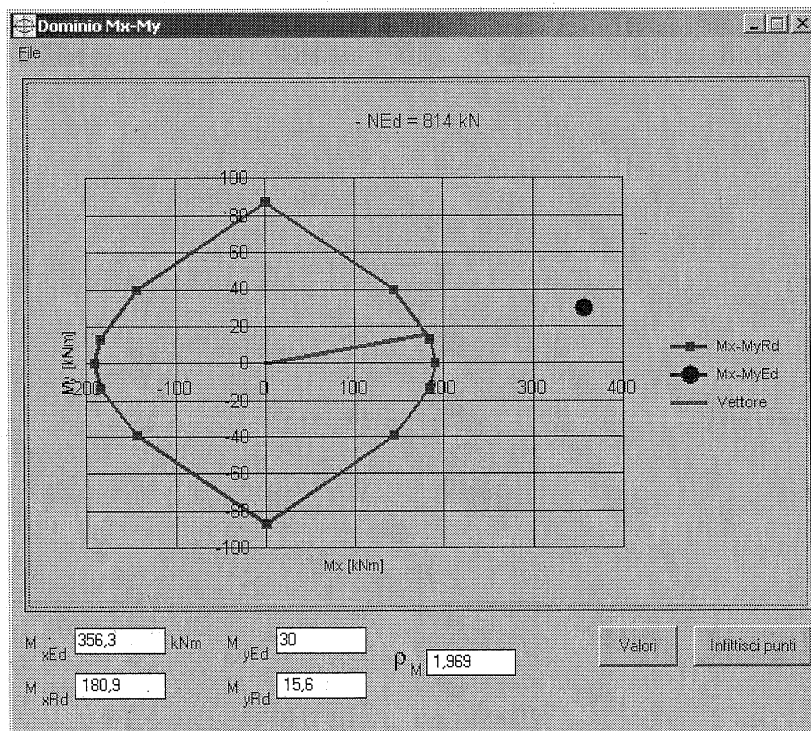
Dominio Mx-My
File

- NEd = 814 kN

100
80
60
40
20
0
-20
-40
-60
-80
-100

-200 -100 0 100 200 300 400

My [kNm]
Mx [kNm]

Mx-MyRd
Mx-MyEd
Vettore

$M_{xEd}$ 356,3 kNm $M_{yEd}$ 30
$M_{xRd}$ 180,9 $M_{yRd}$ 15,6
$\rho_M$ 1,969

Valori
Infittisci punti